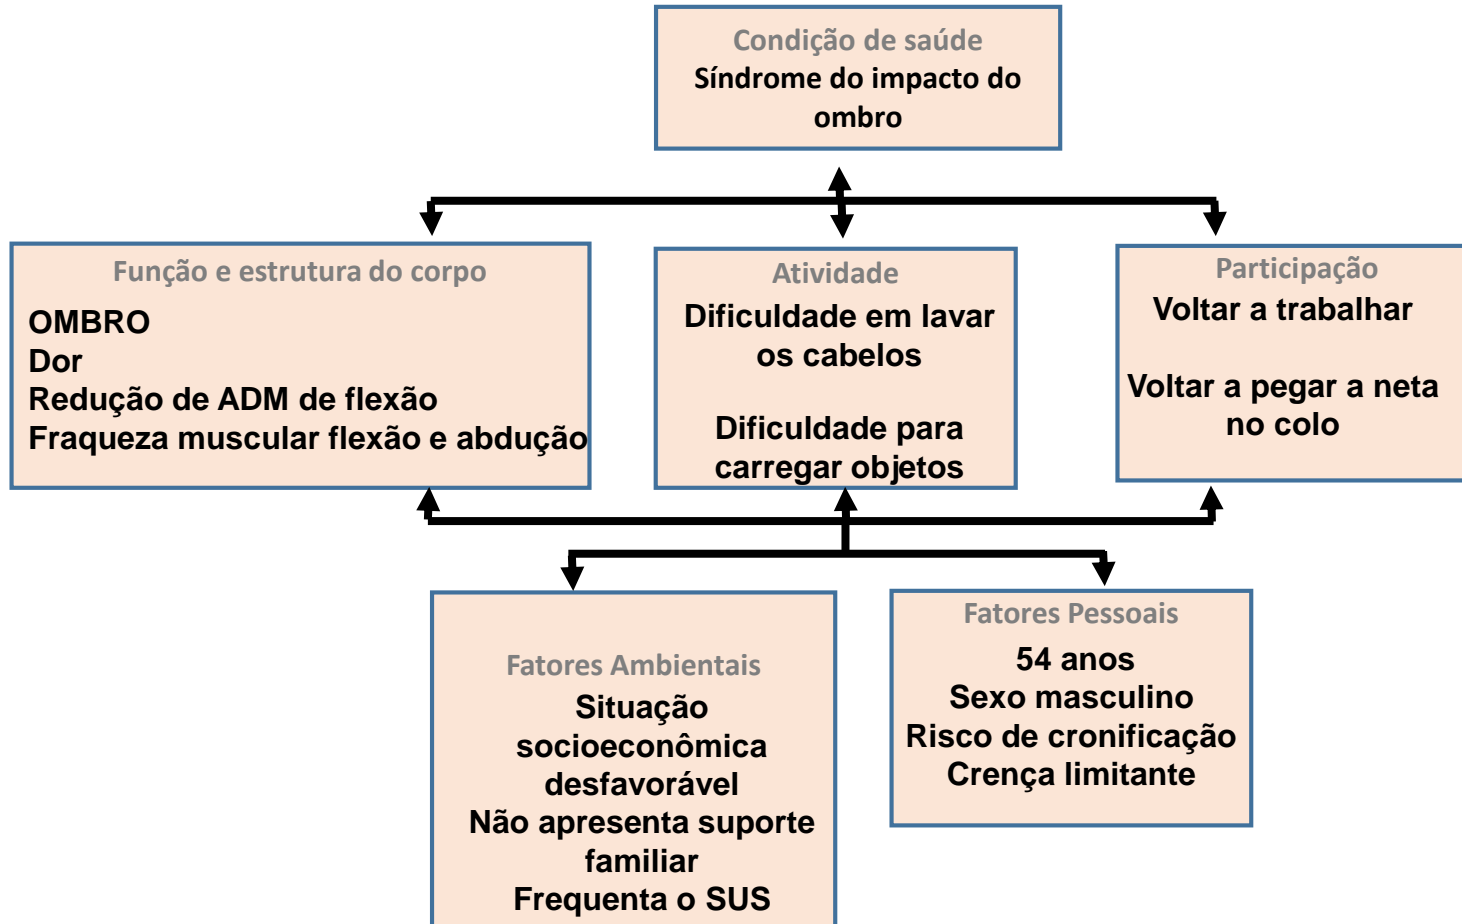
Condição de saúde
Síndrome do impacto do ombro

Função e estrutura do corpo
OMBRO
Dor
Redução de ADM de flexão
Fraqueza muscular flexão e abdução

Atividade
Dificuldade em lavar os cabelos

Dificuldade para carregar objetos

Participação
Voltar a trabalhar

Voltar a pegar a neta no colo

Fatores Ambientais
Situação socioeconômica desfavorável
Não apresenta suporte familiar
Frequenta o SUS

Fatores Pessoais
54 anos
Sexo masculino
Risco de cronificação
Crença limitante